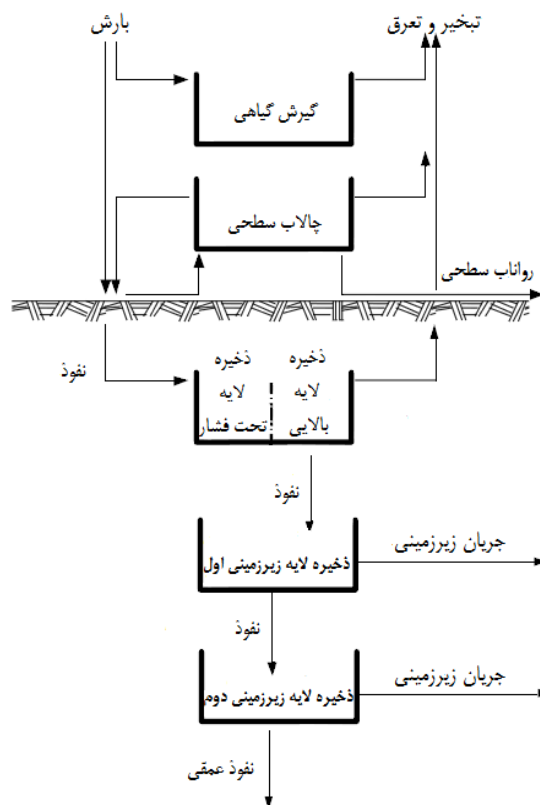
بارش

تبخیر و تعرق

گیرش گیاهی

چالاب سطحی

رواناب سطحی

نفوذ

ذخیره لایه بالایی

ذخیره لایه تحت فشار

نفوذ

جریان زیرزمینی

ذخیره لایه زیرزمینی اول

نفوذ

جریان زیرزمینی

ذخیره لایه زیرزمینی دوم

نفوذ عمقی